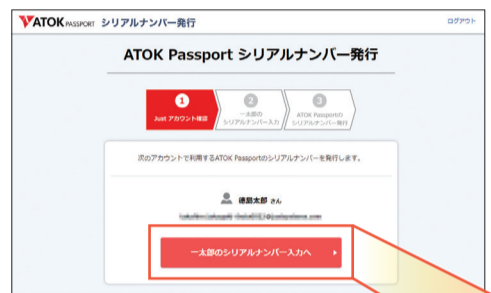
ATOK PASSPORT シリアルナンバー発行

ログアウト

ATOK Passport シリアルナンバー発行

1 Just アカウント確認

2 一太郎の シリアルナンバー入力

3 ATOK Passportの シリアルナンバー発行

次のアカウントで利用するATOK Passportのシリアルナンバーを発行します。

徳島太郎 さん

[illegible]

一太郎のシリアルナンバー入力へ